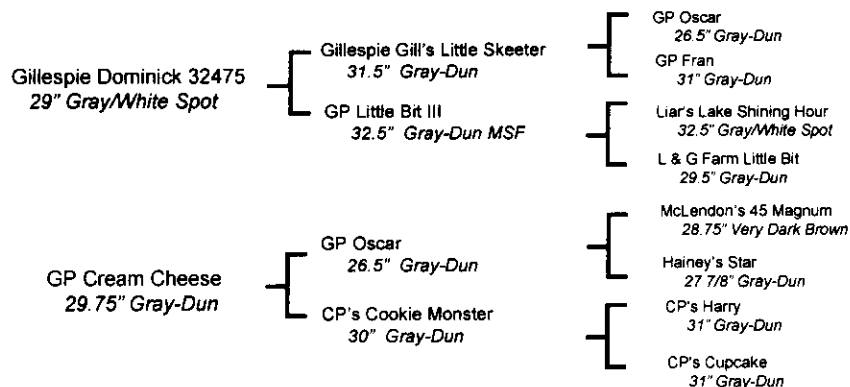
Gillespie Dominick 32475
29" Gray/White Spot

Gillespie Gill's Little Skeeter
31.5" Gray-Dun

GP Little Bit III
32.5" Gray-Dun MSF

GP Oscar
26.5" Gray-Dun

GP Fran
31" Gray-Dun

Liar's Lake Shining Hour
32.5" Gray/White Spot

L & G Farm Little Bit
29.5" Gray-Dun

GP Cream Cheese
29.75" Gray-Dun

GP Oscar
26.5" Gray-Dun

CP's Cookie Monster
30" Gray-Dun

McLendon's 45 Magnum
28.75" Very Dark Brown

Hainey's Star
27 7/8" Gray-Dun

CP's Harry
31" Gray-Dun

CP's Cupcake
31" Gray-Dun